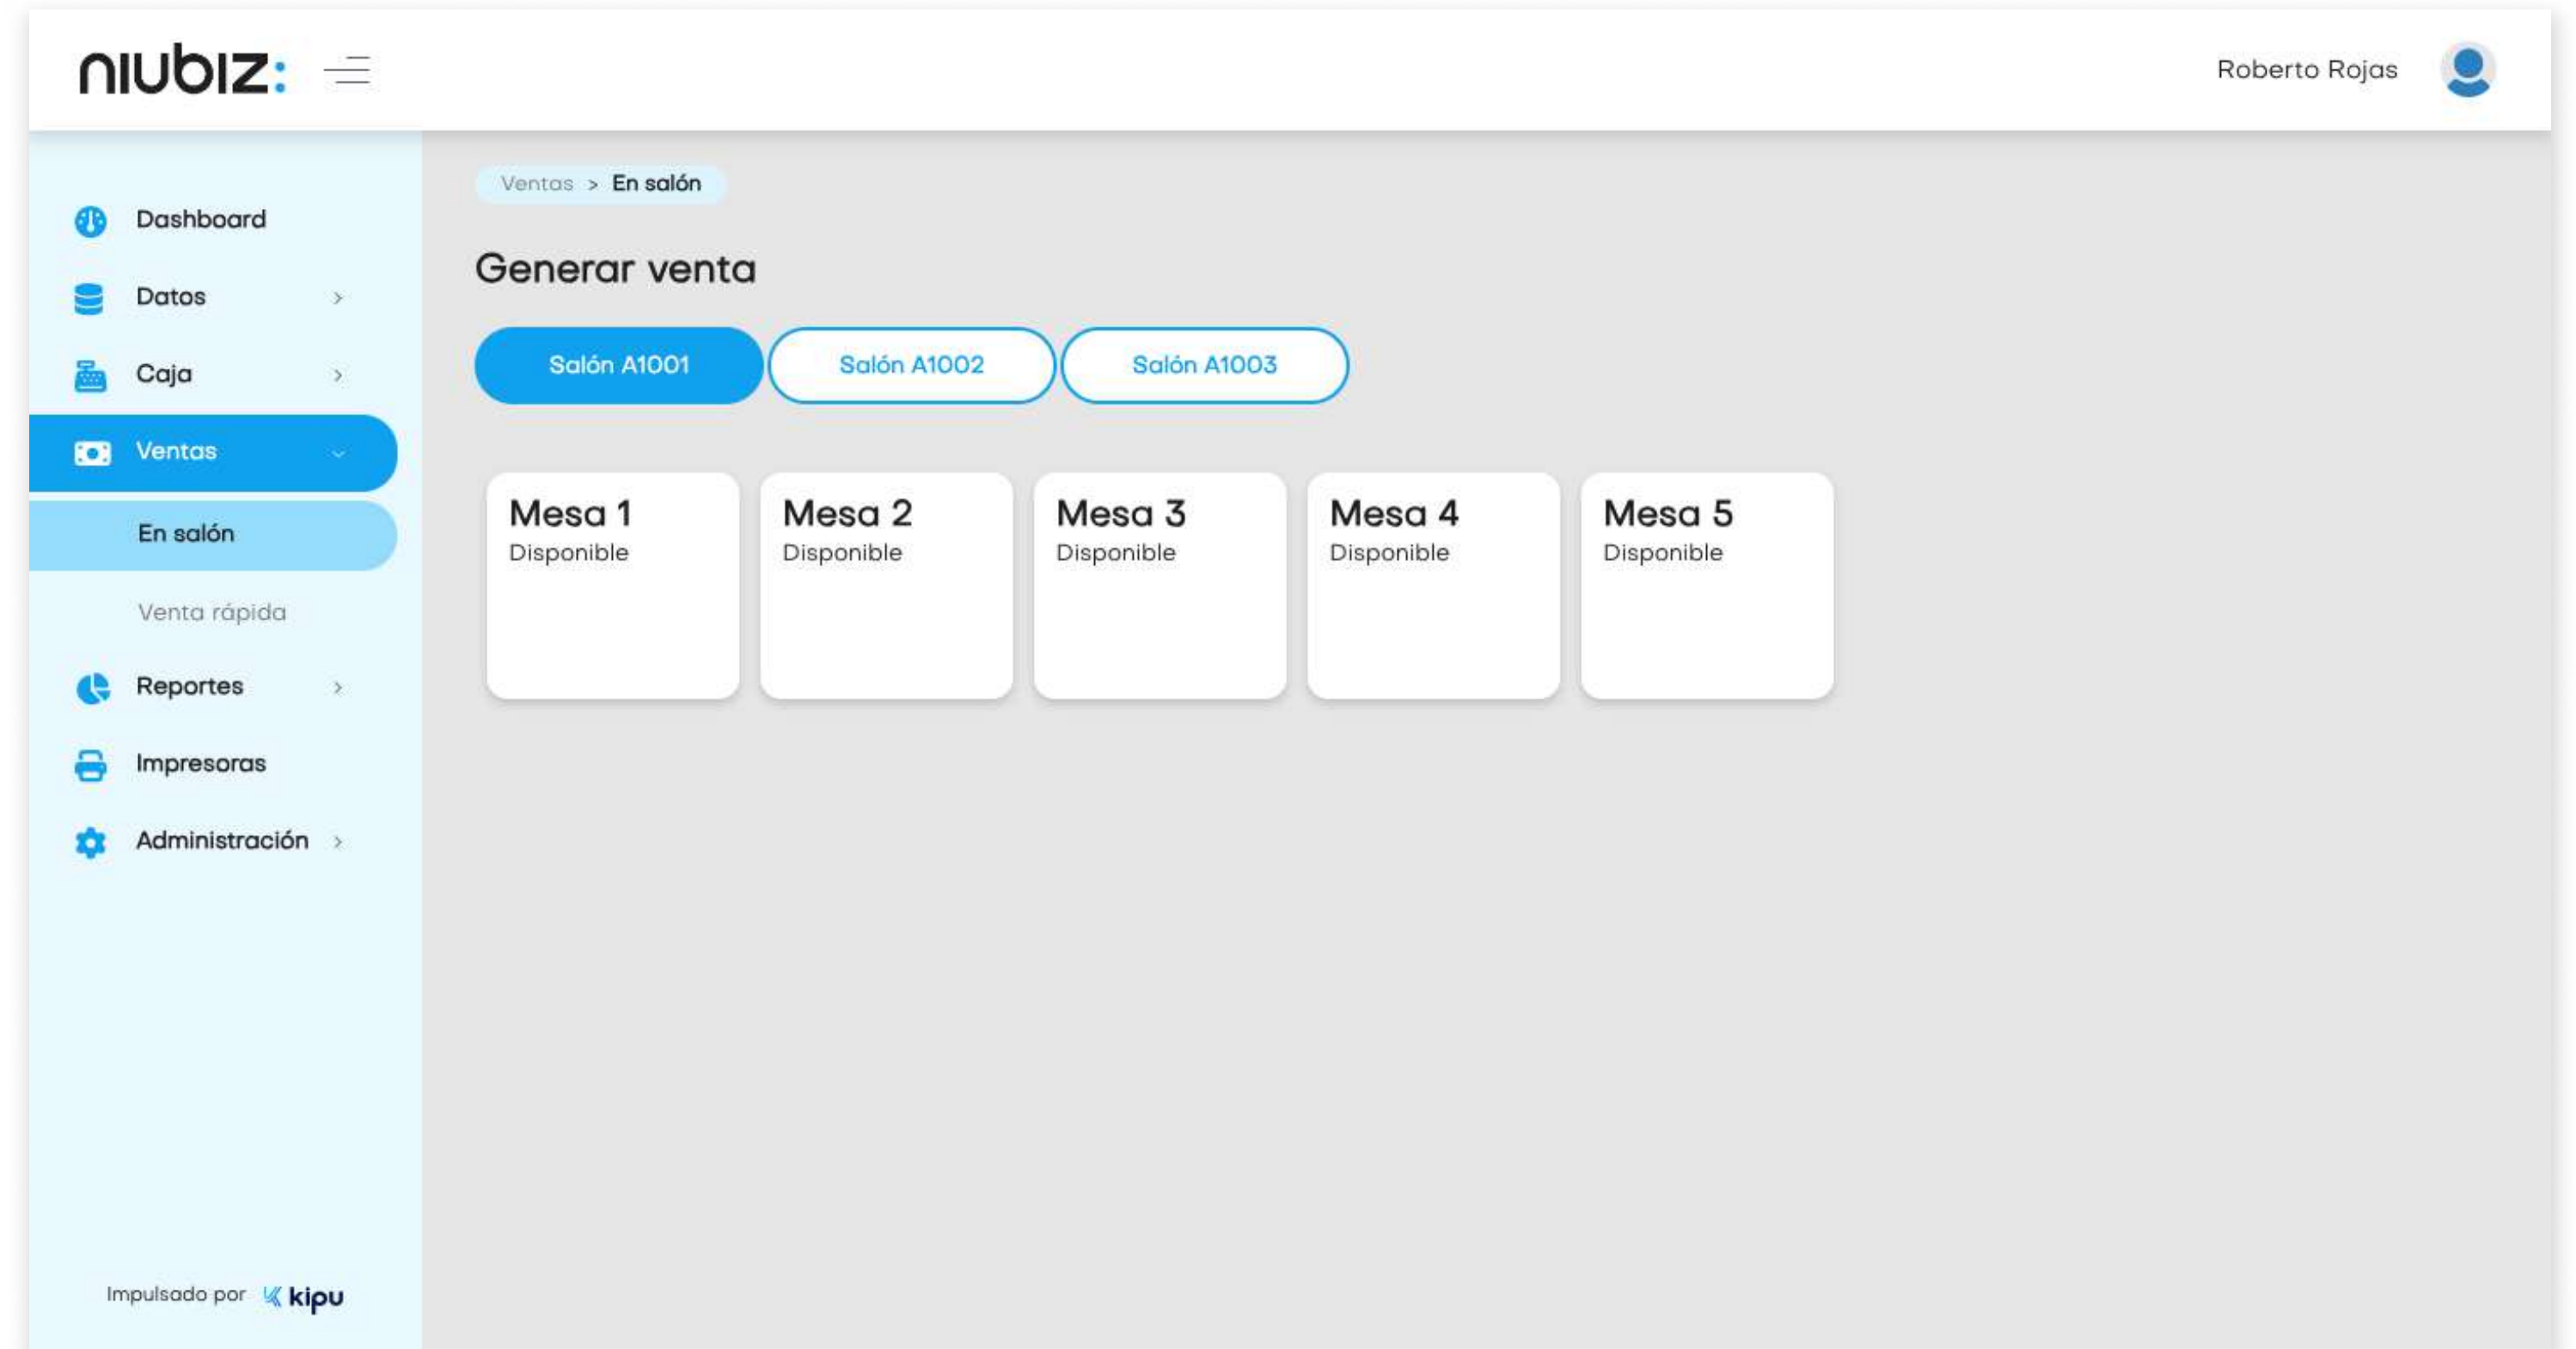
niubiz:

Roberto Rojas

Dashboard
Datos
Caja
Ventas
En salón
Venta rápida
Reportes
Impresoras
Administración

Impulsado por kipu

Ventas > En salón

Generar venta

Salón A1001
Salón A1002
Salón A1003

Mesa 1
Disponible

Mesa 2
Disponible

Mesa 3
Disponible

Mesa 4
Disponible

Mesa 5
Disponible